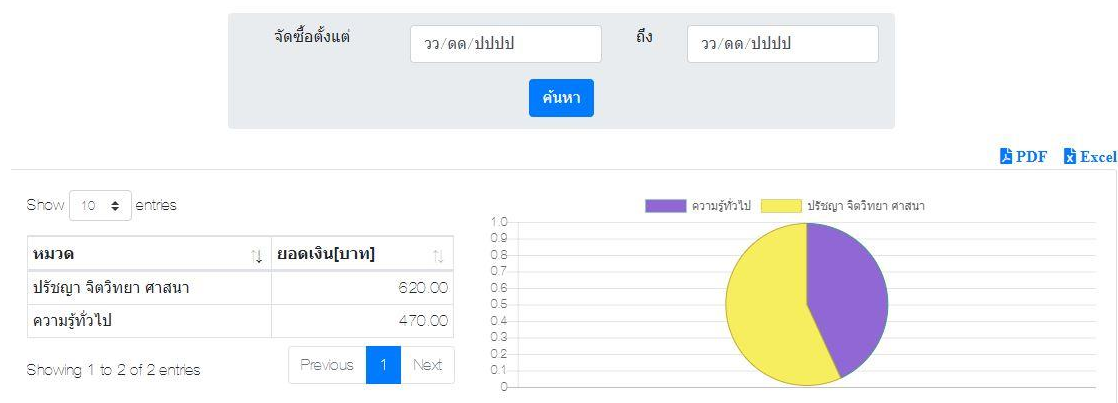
จัดซื้อตั้งแต่ วว/ดด/ปปปป ถึง วว/ดด/ปปปป

ค้นหา

PDF Excel

Show 10 entries

| หมวด | ยอดเงิน[บาท] |
|---|---|
| ปรัชญา จิตวิทยา ศาสนา | 620.00 |
| ความรู้ทั่วไป | 470.00 |

Showing 1 to 2 of 2 entries

Previous 1 Next

ความรู้ทั่วไป ปรัชญา จิตวิทยา ศาสนา

1.0
0.9
0.8
0.7
0.6
0.5
0.4
0.3
0.2
0.1
0